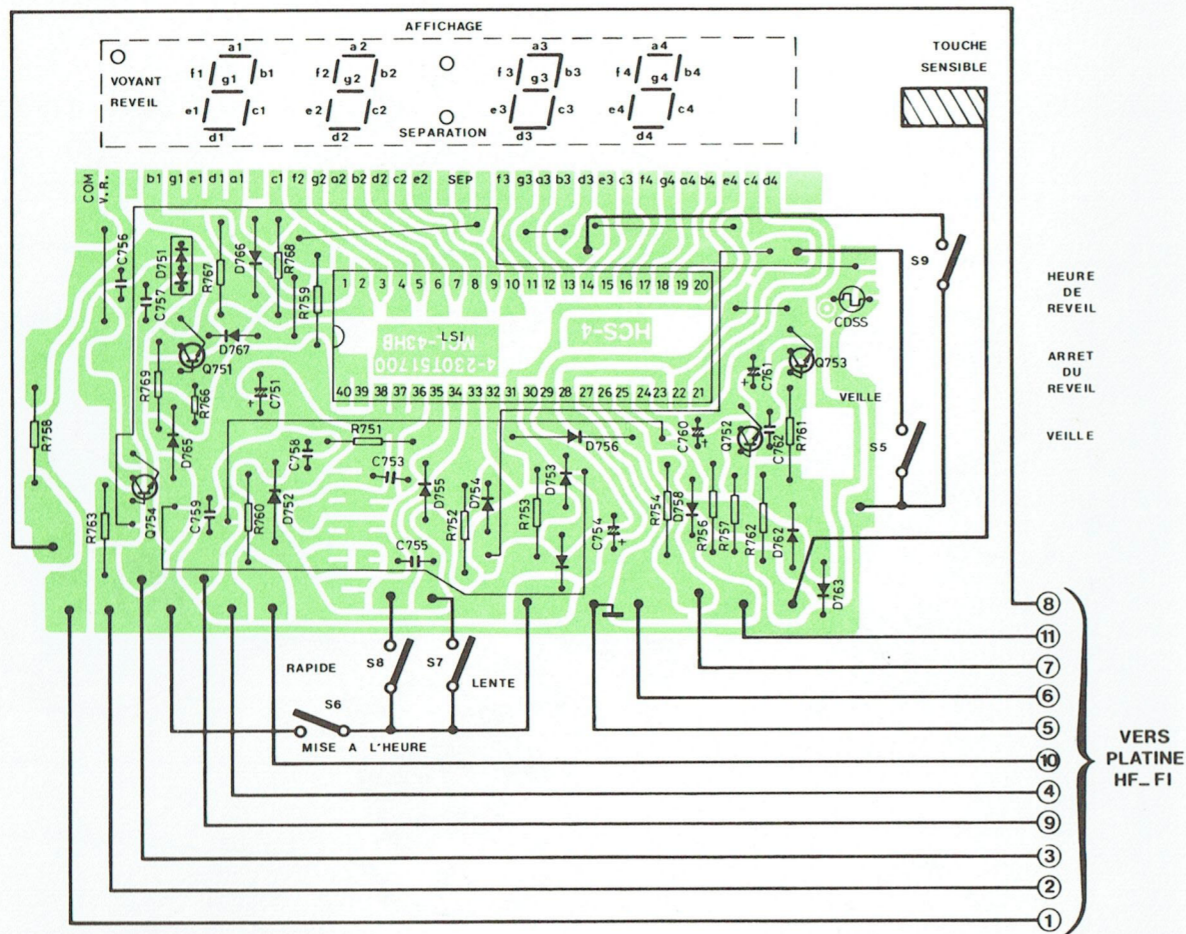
AFFICHAGE

VOYANT
REVEIL

a1 f1 g1 b1 e1 c1 d1

a2 f2 g2 b2 e2 c2 d2

SEPARATION

a3 f3 g3 b3 e3 c3 d3

a4 f4 g4 b4 e4 c4 d4

TOUCHE
SENSIBLE

COM
V.R.

b1 g1 e1 d1 a1 c1 f2 g2 a2 b2 d2 c2 e2 SEP f3 g3 a3 b3 d3 e3 c3 f4 g4 a4 b4 e4 c4 d4

C756 D751 C757 R767 D766 R768 R759 D767 Q751 R769 R766 C751 D765 R758 Q754 R763 C759 R760 D752 C758 R751 C753 D755 D754 R752 R753 D753 C755 D756 C754 R754 D758 R756 R757 R762 D762 D763 C760 Q752 C762 R761 C761 Q753 CDSS

1 2 3 4 5 6 7 8 9 10 11 12 13 14 15 16 17 18 19 20

40 39 38 37 36 35 34 33 32 31 30 29 28 27 26 25 24 23 22 21

LSI
MCI-43HB
4-230T51700
HCS-4

S9

HEURE
DE
REVEIL

ARRET
DU
REVEIL

VEILLE

VEILLE

S5

RAPIDE

S8

S7

LENTE

S6

MISE A L'HEURE

⑧
⑪
⑦
⑥
⑤
⑩
④
⑨
③
②
①

VERS
PLATINE
HF_FI